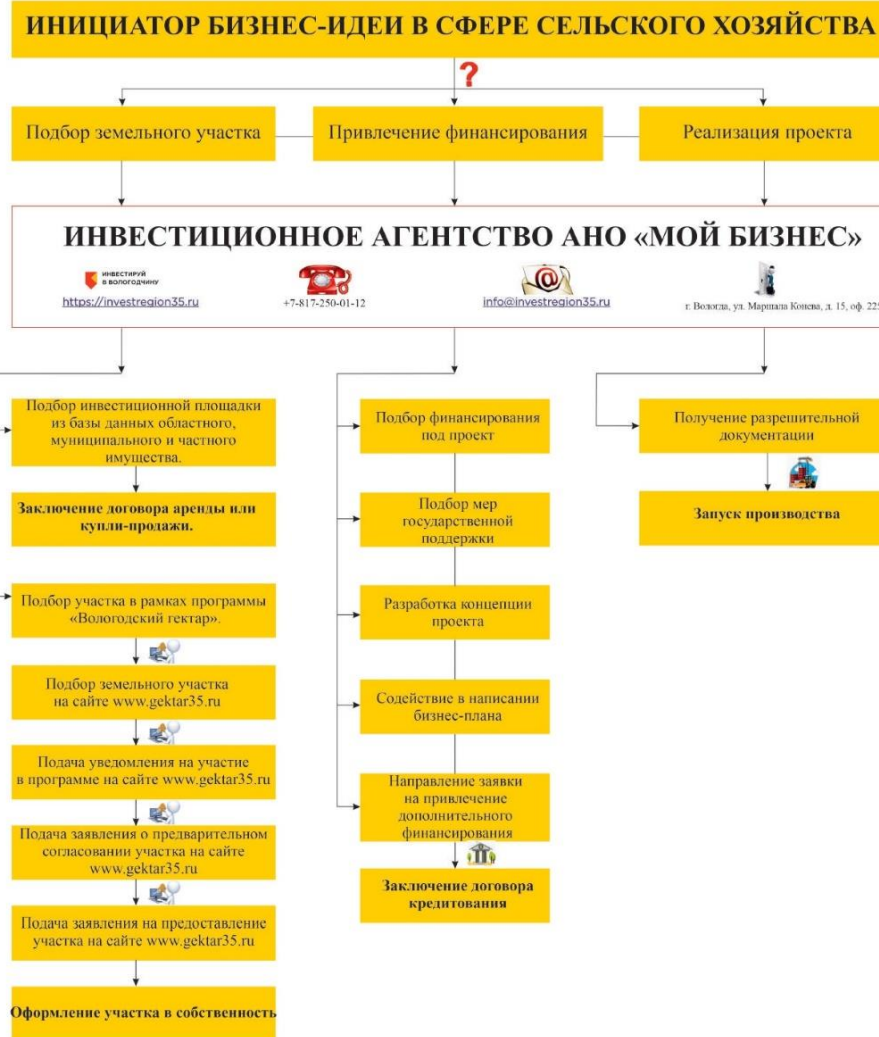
ИНИЦИАТОР БИЗНЕС-ИДЕИ В СФЕРЕ СЕЛЬСКОГО ХОЗЯЙСТВА

?

Подбор земельного участка

Привлечение финансирования

Реализация проекта

ИНВЕСТИЦИОННОЕ АГЕНТСТВО АНО «МОЙ БИЗНЕС»

ИНВЕСТИРУЙ В ВОЛОГОДЧИНУ

https://investregion35.ru

+7-817-250-01-12

info@investregion35.ru

г. Вологда, ул. Маршала Конева, д. 15, оф. 22

Подбор инвестиционной площадки из базы данных областного, муниципального и частного имущества.

Заключение договора аренды или купли-продажи.

Подбор участка в рамках программы «Вологодский гектар».

Подбор земельного участка на сайте www.gektar35.ru

Подача уведомления на участие в программе на сайте www.gektar35.ru

Подача заявления о предварительном согласовании участка на сайте www.gektar35.ru

Подача заявления на предоставление участка на сайте www.gektar35.ru

Оформление участка в собственность

Подбор финансирования под проект

Подбор мер государственной поддержки

Разработка концепции проекта

Содействие в написании бизнес-плана

Направление заявки на привлечение дополнительного финансирования

Заключение договора кредитования

Получение разрешительной документации

Запуск производства